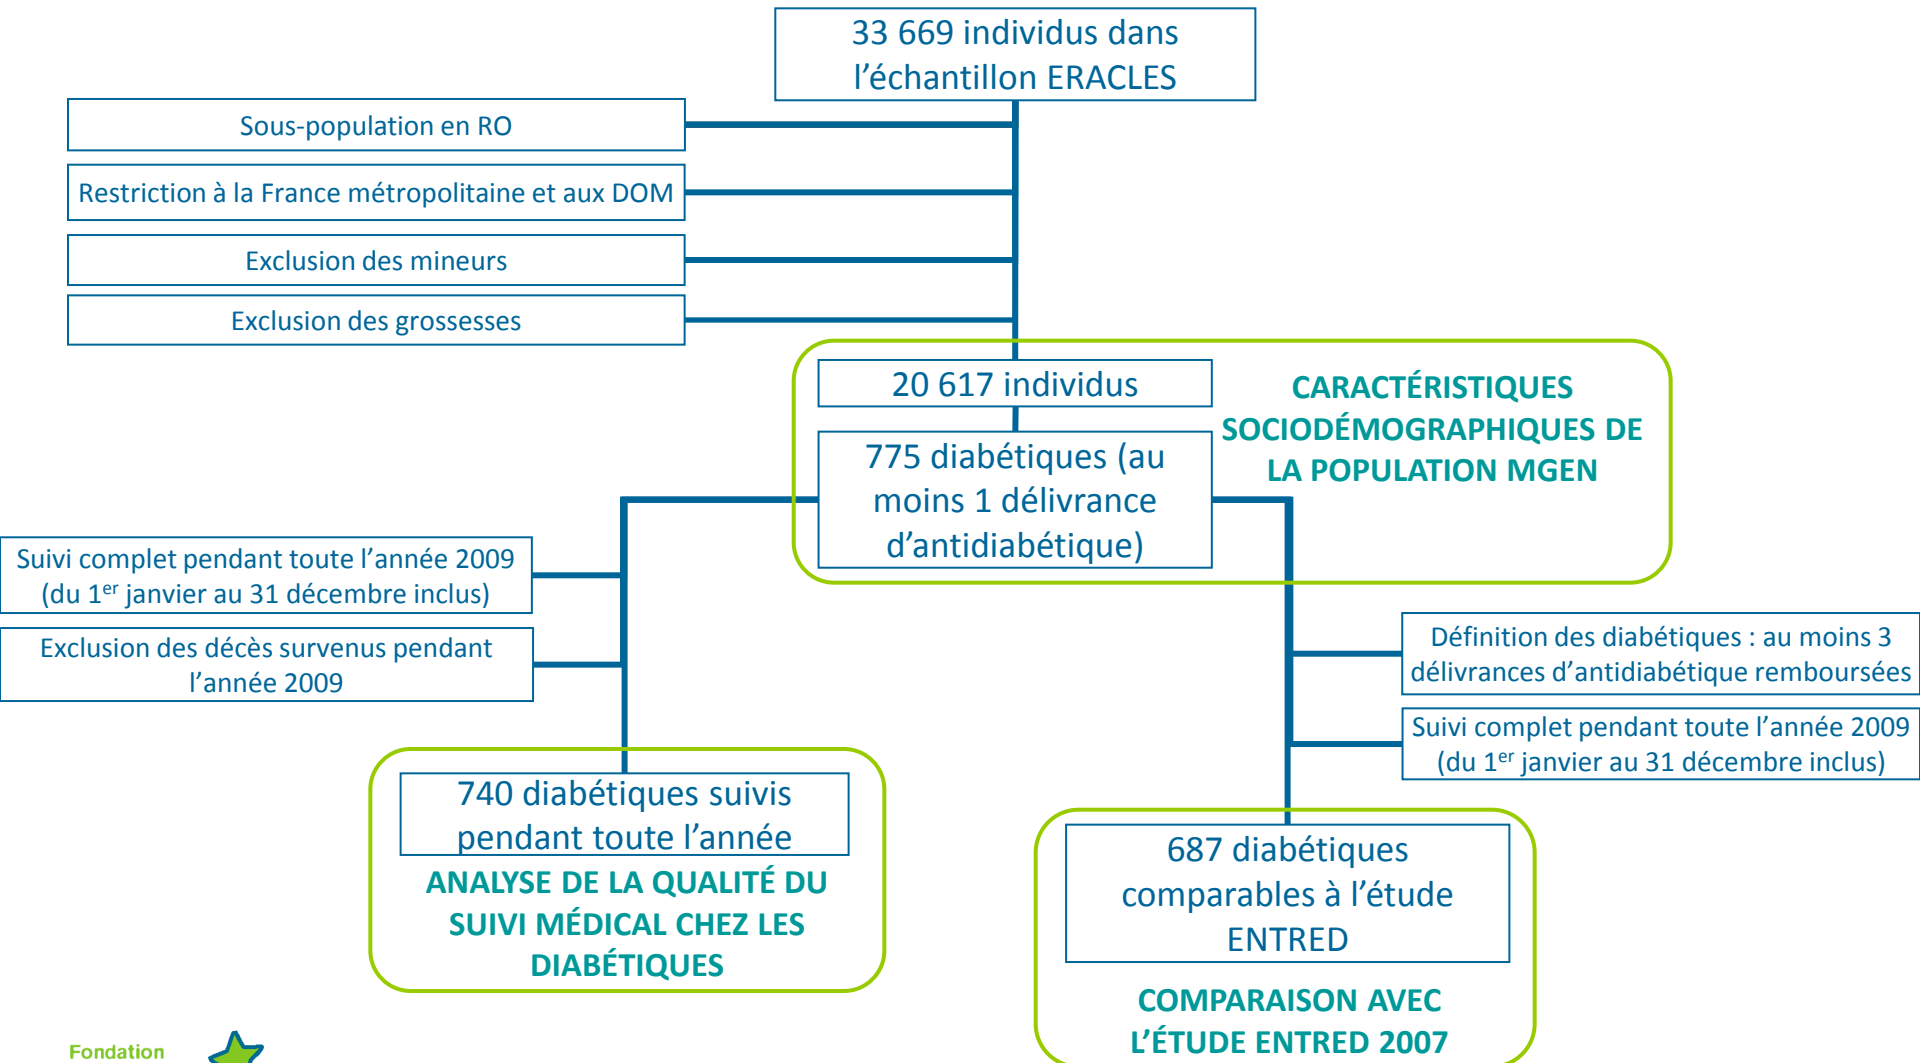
33 669 individus dans l’échantillon ERACLES

Sous-population en RO

Restriction à la France métropolitaine et aux DOM

Exclusion des mineurs

Exclusion des grossesses

20 617 individus

775 diabétiques (au moins 1 délivrance d’antidiabétique)

CARACTÉRISTIQUES SOCIODÉMOGRAPHIQUES DE LA POPULATION MGEN

Suivi complet pendant toute l’année 2009 (du $1^{er}$ janvier au 31 décembre inclus)

Exclusion des décès survenus pendant l’année 2009

Définition des diabétiques : au moins 3 délivrances d’antidiabétique remboursées

Suivi complet pendant toute l’année 2009 (du $1^{er}$ janvier au 31 décembre inclus)

740 diabétiques suivis pendant toute l’année

ANALYSE DE LA QUALITÉ DU SUIVI MÉDICAL CHEZ LES DIABÉTIQUES

687 diabétiques comparables à l’étude ENTRED

COMPARAISON AVEC L’ÉTUDE ENTRED 2007

Fondation